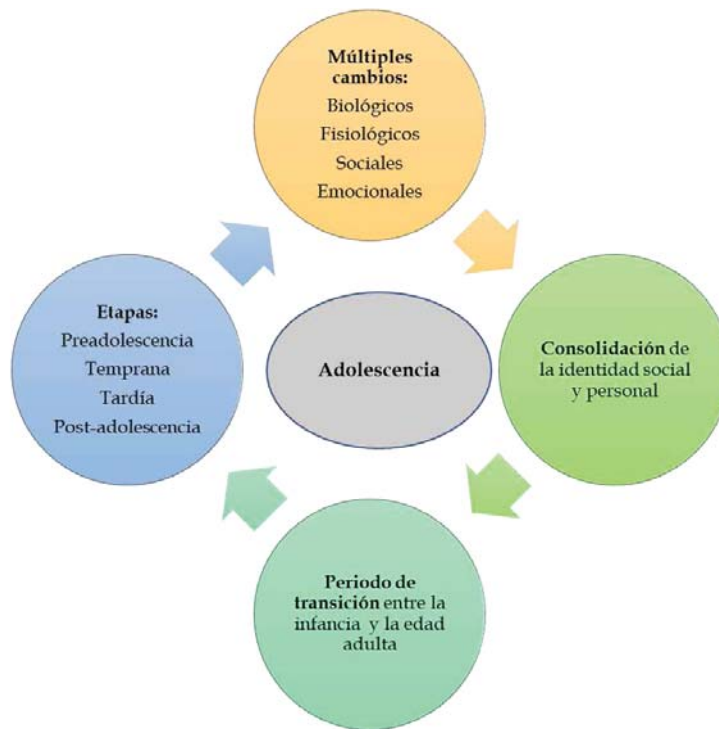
Múltiples cambios:
Biológicos
Fisiológicos
Sociales
Emocionales

Etapas:
Preadolescencia
Temprana
Tardía
Post-adolescencia

Adolescencia

Consolidación de la identidad social y personal

Periodo de transición entre la infancia y la edad adulta